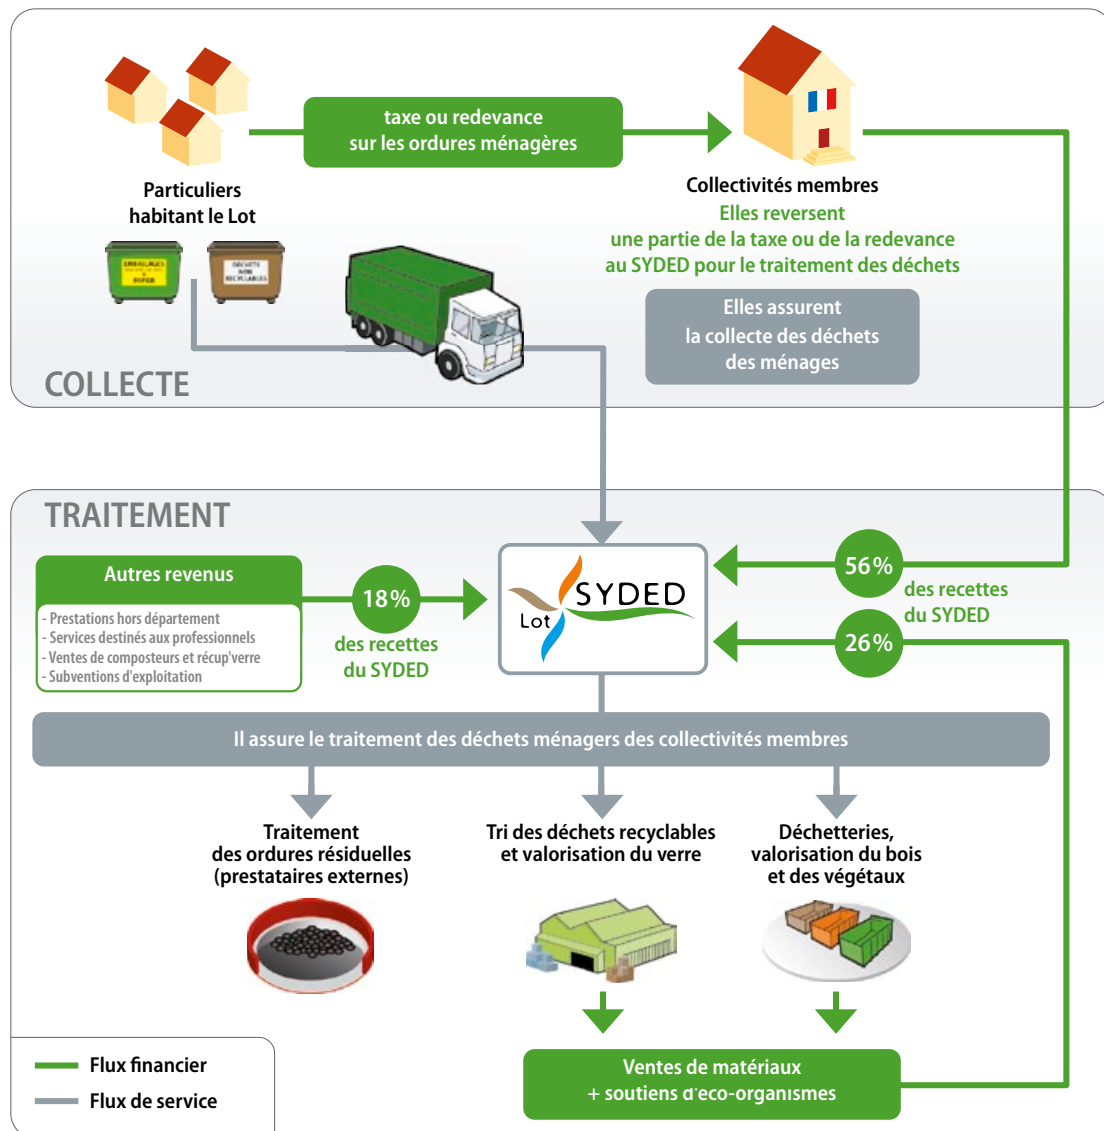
Particuliers habitant le Lot

taxe ou redevance sur les ordures ménagères

Collectivités membres

Elles reversent une partie de la taxe ou de la redevance au SYDED pour le traitement des déchets

Elles assurent la collecte des déchets des ménages

COLLECTE

TRAITEMENT

Autres revenus

- Prestations hors département
- Services destinés aux professionnels
- Ventes de composteurs et récup'verre
- Subventions d'exploitation

18%
des recettes du SYDED

Lot SYDED

56%
des recettes du SYDED

26%

Il assure le traitement des déchets ménagers des collectivités membres

Traitement des ordures résiduelles (prestataires externes)

Tri des déchets recyclables et valorisation du verre

Déchetteries, valorisation du bois et des végétaux

Ventes de matériaux + soutiens d'eco-organismes

Flux financier
Flux de service